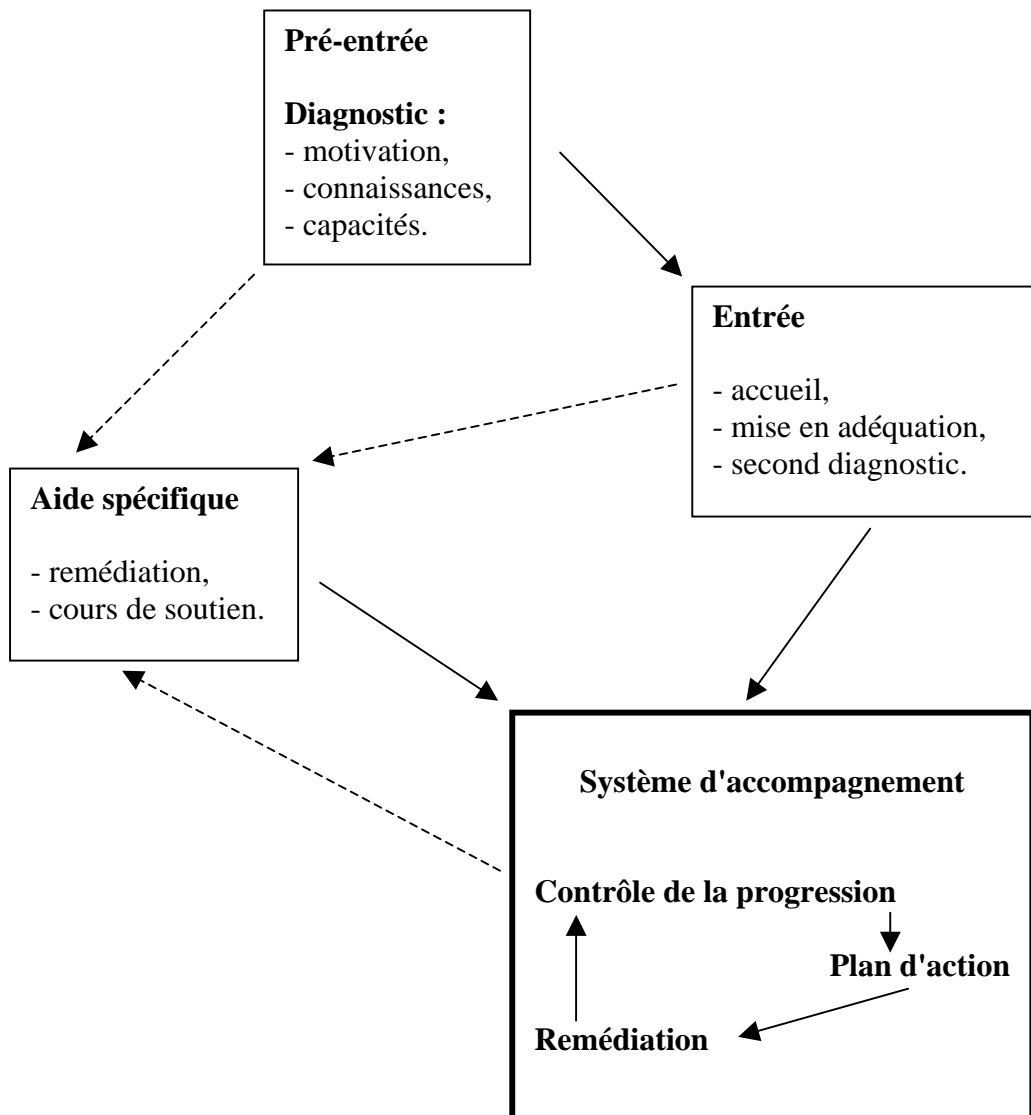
Pré-entrée

Diagnostic :
- motivation,
- connaissances,
- capacités.

Entrée

- accueil,
- mise en adéquation,
- second diagnostic.

Aide spécifique

- remédiation,
- cours de soutien.

Système d'accompagnement

Contrôle de la progression

Plan d'action

Remédiation